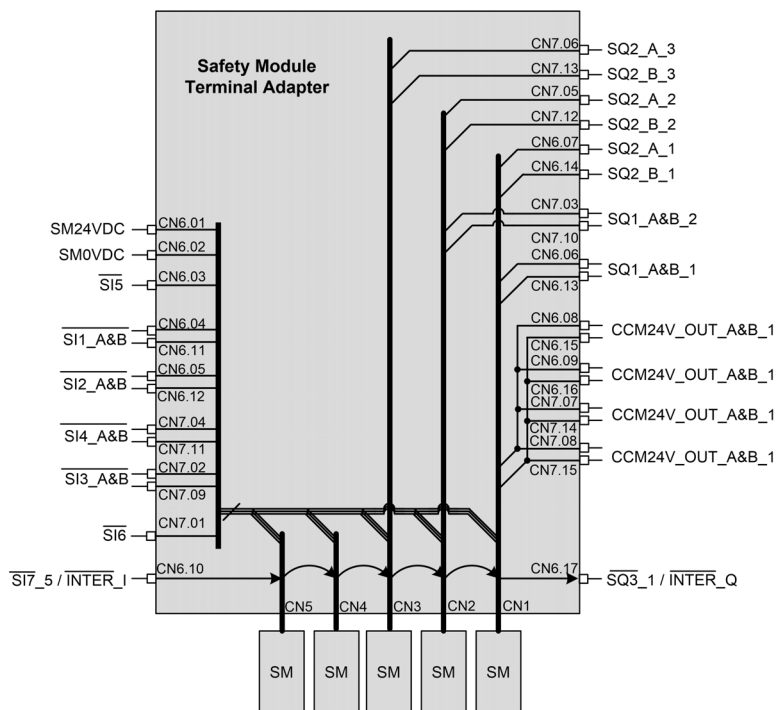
Safety Module Terminal Adapter

CN7.06 SQ2_A_3
CN7.13 SQ2_B_3
CN7.05 SQ2_A_2
CN7.12 SQ2_B_2
CN6.07 SQ2_A_1
CN6.14 SQ2_B_1
CN7.03
SQ1_A&B_2
CN7.10
CN6.06
SQ1_A&B_1
CN6.13
CN6.08
CCM24V_OUT_A&B_1
CN6.15
CN6.09
CCM24V_OUT_A&B_1
CN6.16
CN7.07
CCM24V_OUT_A&B_1
CN7.14
CN7.08
CCM24V_OUT_A&B_1
CN7.15

SM24VDC CN6.01
SM0VDC CN6.02
$\overline{SI5}$ CN6.03
CN6.04
$\overline{SI1\_A\&B}$
CN6.11
CN6.05
$\overline{SI2\_A\&B}$
CN6.12
CN7.04
$\overline{SI4\_A\&B}$
CN7.11
CN7.02
$\overline{SI3\_A\&B}$
CN7.09
$\overline{SI6}$ CN7.01
$\overline{SI7\_5}$ / $\overline{INTER\_I}$ CN6.10
CN6.17 $\overline{SQ3\_1}$ / $\overline{INTER\_Q}$

CN5 CN4 CN3 CN2 CN1

SM SM SM SM SM